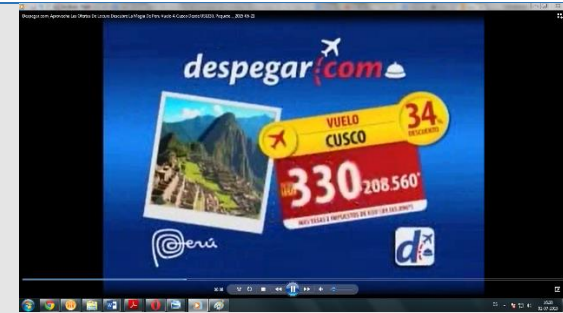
Despegar.com: Aprovecha Las Ofertas De Locura Descubre La Magia Del Perú Vuelo A Cusco Desde $330.208.560* Paquete... 2015-09-22

despegar.com

VUELO
CUSCO

34%
DESCUENTO

US$
330
208.560*

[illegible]

Perú

d

2020
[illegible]